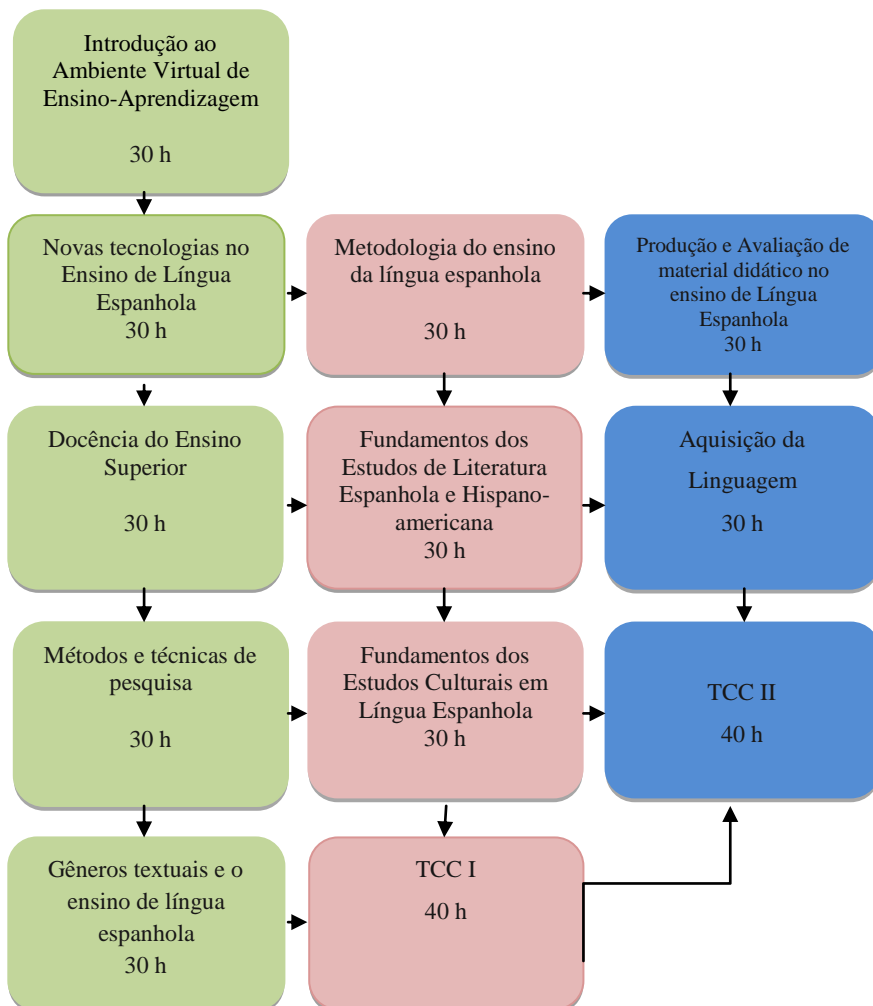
Introdução ao Ambiente Virtual de Ensino-Aprendizagem

30 h

Novas tecnologias no Ensino de Língua Espanhola
30 h

Metodologia do ensino da língua espanhola

30 h

Produção e Avaliação de material didático no ensino de Língua Espanhola
30 h

Docência do Ensino Superior

30 h

Fundamentos dos Estudos de Literatura Espanhola e Hispano-americana
30 h

Aquisição da Linguagem

30 h

Métodos e técnicas de pesquisa

30 h

Fundamentos dos Estudos Culturais em Língua Espanhola
30 h

TCC II

40 h

Gêneros textuais e o ensino de língua espanhola
30 h

TCC I

40 h